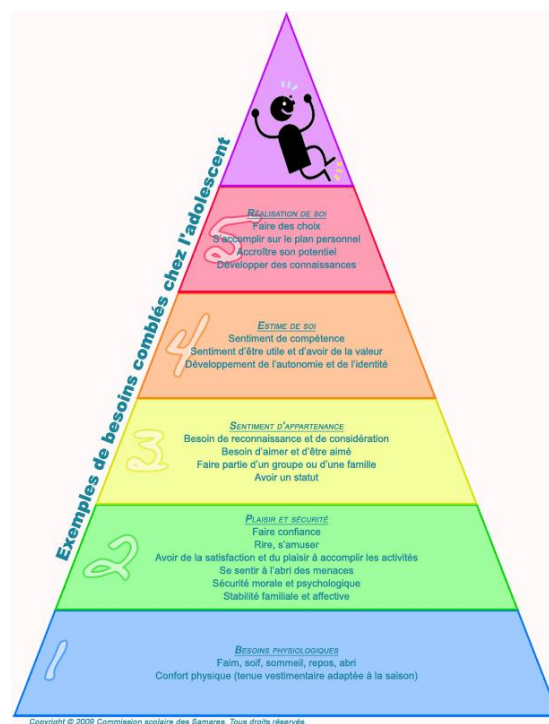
Exemples de besoins comblés chez l'adolescent

5
RÉALISATION DE SOI
Faire des choix
S'accomplir sur le plan personnel
Accroître son potentiel
Développer des connaissances

4
ESTIME DE SOI
Sentiment de compétence
Sentiment d'être utile et d'avoir de la valeur
Développement de l'autonomie et de l'identité

3
SENTIMENT D'APPARTENANCE
Besoin de reconnaissance et de considération
Besoin d'aimer et d'être aimé
Faire partie d'un groupe ou d'une famille
Avoir un statut

2
PLAISIR ET SÉCURITÉ
Faire confiance
Rire, s'amuser
Avoir de la satisfaction et du plaisir à accomplir les activités
Se sentir à l'abri des menaces
Sécurité morale et psychologique
Stabilité familiale et affective

1
BESOINS PHYSIOLOGIQUES
Faim, soif, sommeil, repos, abri
Confort physique (tenue vestimentaire adaptée à la saison)

Copyright © 2009 Commission scolaire des Samares. Tous droits réservés.